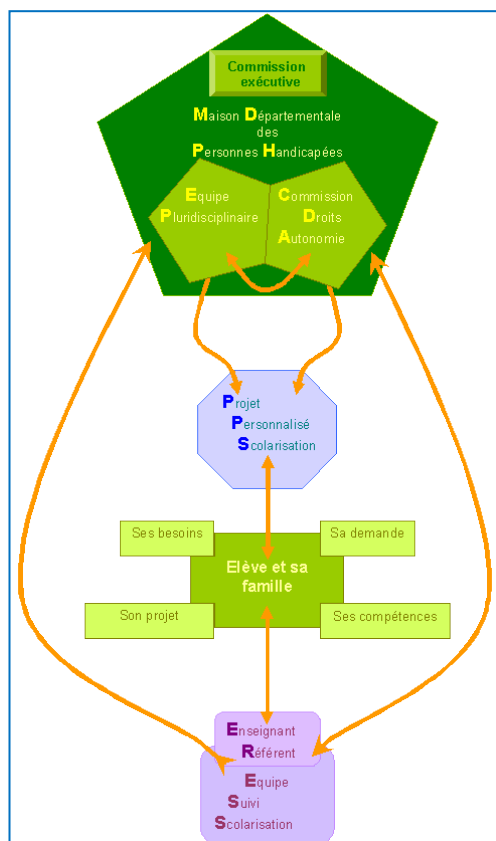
Commission exécutive

Maison Départementale des Personnes Handicapées

Equipe Pluridisciplinaire

Commission Droits Autonomie

Projet Personnalisé Scolarisation

Ses besoins

Sa demande

Elève et sa famille

Son projet

Ses compétences

Enseignant Référent

Equipe Suivi Scolarisation